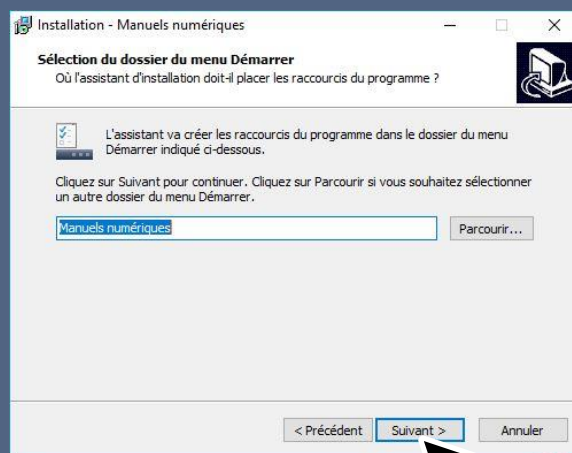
Installation - Manuels numériques

Sélection du dossier du menu Démarrer
Où l'assistant d'installation doit-il placer les raccourcis du programme ?

L'assistant va créer les raccourcis du programme dans le dossier du menu Démarrer indiqué ci-dessous.

Cliquez sur Suivant pour continuer. Cliquez sur Parcourir si vous souhaitez sélectionner un autre dossier du menu Démarrer.

Manuels numériques

Parcourir...

< Précédent

Suivant >

Annuler